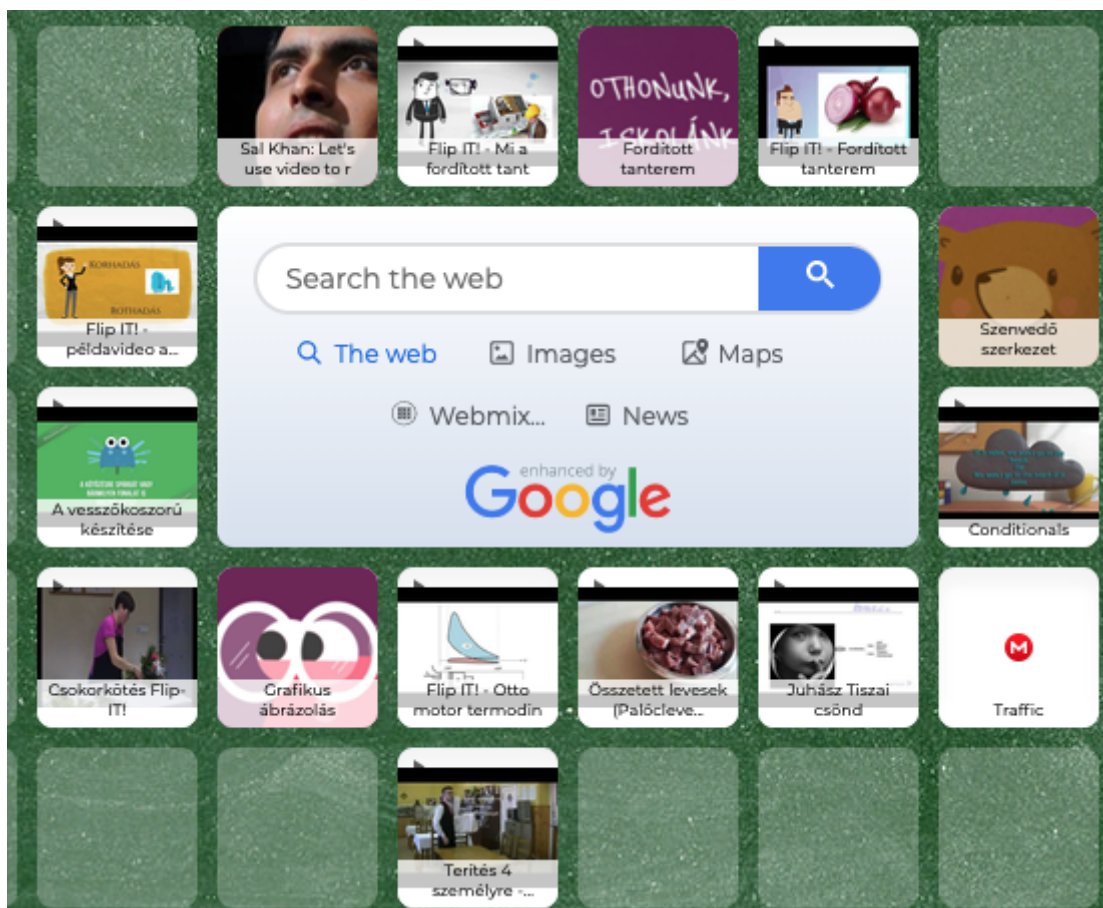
Sal Khan: Let's use video to r

Flip IT! - Mi a fordított tant

OTTHONUNK, ISKOLÁNK

Fordított tanterem

Flip IT! - Fordított tanterem

KORHADÁS

ROTHADÁS

Flip IT! - példavideo a...

Search the web

The web

Images

Maps

Webmix...

News

enhanced by Google

Szenvedő szerkezet

A vesszőkoszorú készítése

Conditionals

Csokorkötés Flip-IT!

Grafikus ábrázolás

Flip IT! - Otto motor termodin

Összetett levesek (Palócleve...

Juhász Tiszai csönd

Traffic

Terítés 4 személyre -...